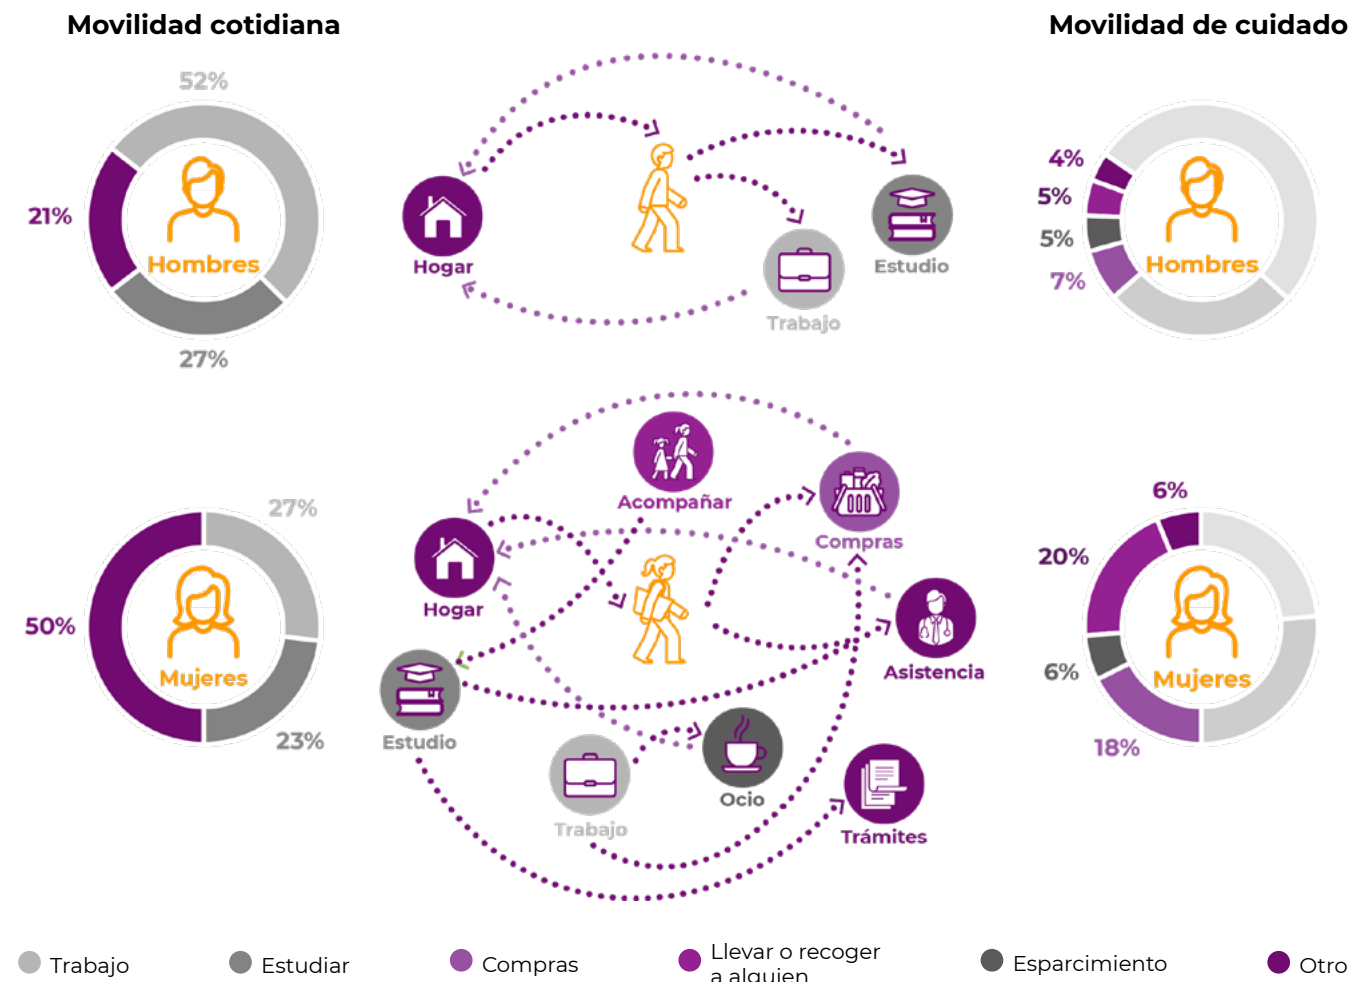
Movilidad cotidiana

Movilidad de cuidado

52%

21%

Hombres

27%

Hogar

Estudio

Trabajo

4%

5%

5%

7%

Hombres

Acompañar

Compras

27%

50%

Mujeres

23%

Hogar

Asistencia

Estudio

Ocio

Trabajo

Trámites

6%

20%

6%

Mujeres

18%

Trabajo

Estudiar

Compras

Llevar o recoger a alguien

Esparcimiento

Otro